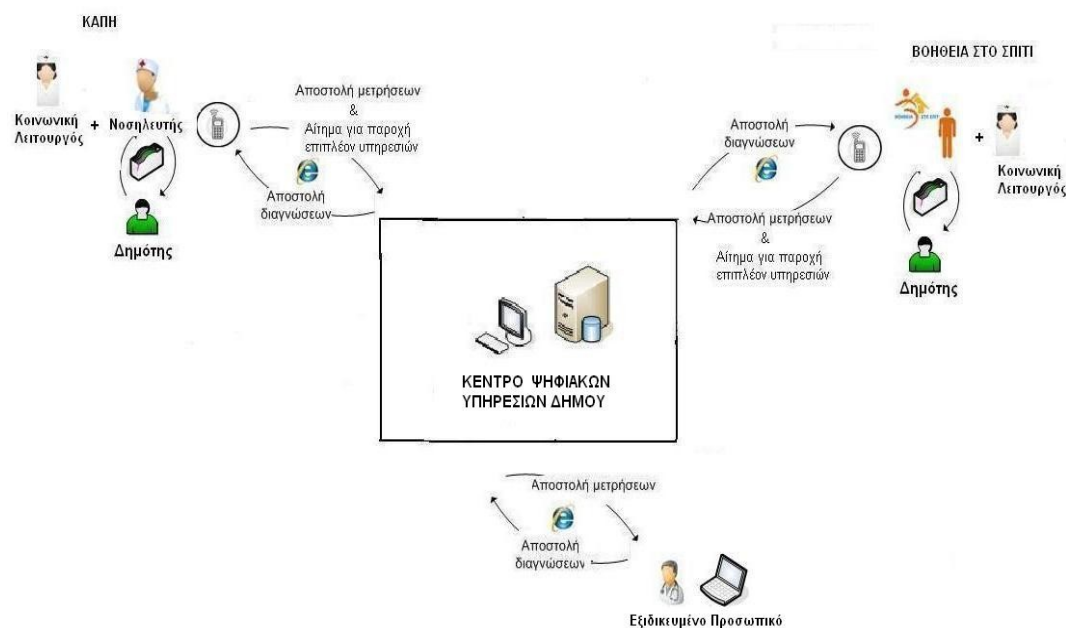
ΚΑΠΗ

Κοινωνική Λειτουργός + Νοσηλευτής

Δημότης

Αποστολή μετρήσεων & Αίτημα για παροχή επιπλέον υπηρεσιών

Αποστολή διαγνώσεων

ΒΟΗΘΕΙΑ ΣΤΟ ΣΠΙΤΙ

Αποστολή διαγνώσεων

Αποστολή μετρήσεων & Αίτημα για παροχή επιπλέον υπηρεσιών

+ Κοινωνική Λειτουργός

Δημότης

ΚΕΝΤΡΟ ΨΗΦΙΑΚΩΝ ΥΠΗΡΕΣΙΩΝ ΔΗΜΟΥ

Αποστολή μετρήσεων

Αποστολή διαγνώσεων

Εξιδικευμένο Προσωπικό